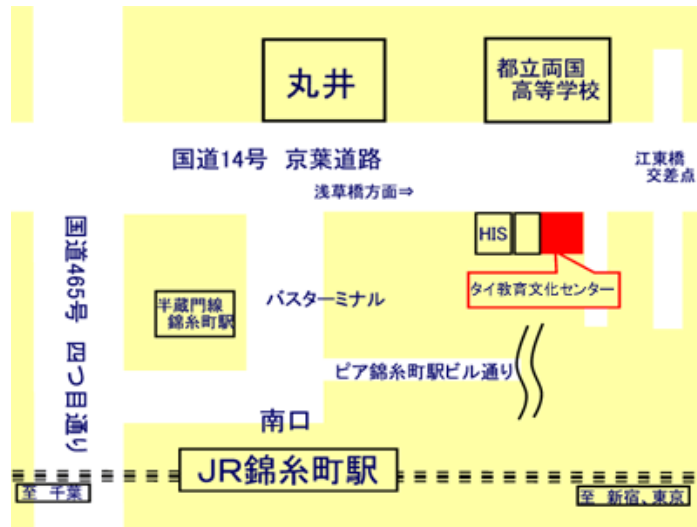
丸井

都立両国
高等学校

国道14号　京葉道路

浅草橋方面⇒

江東橋
交差点

国道465号　四つ目通り

HIS

タイ教育文化センター

半蔵門線
錦糸町駅

バスターミナル

ピア錦糸町駅ビル通り

南口

JR錦糸町駅

至　千葉

至　新宿、東京